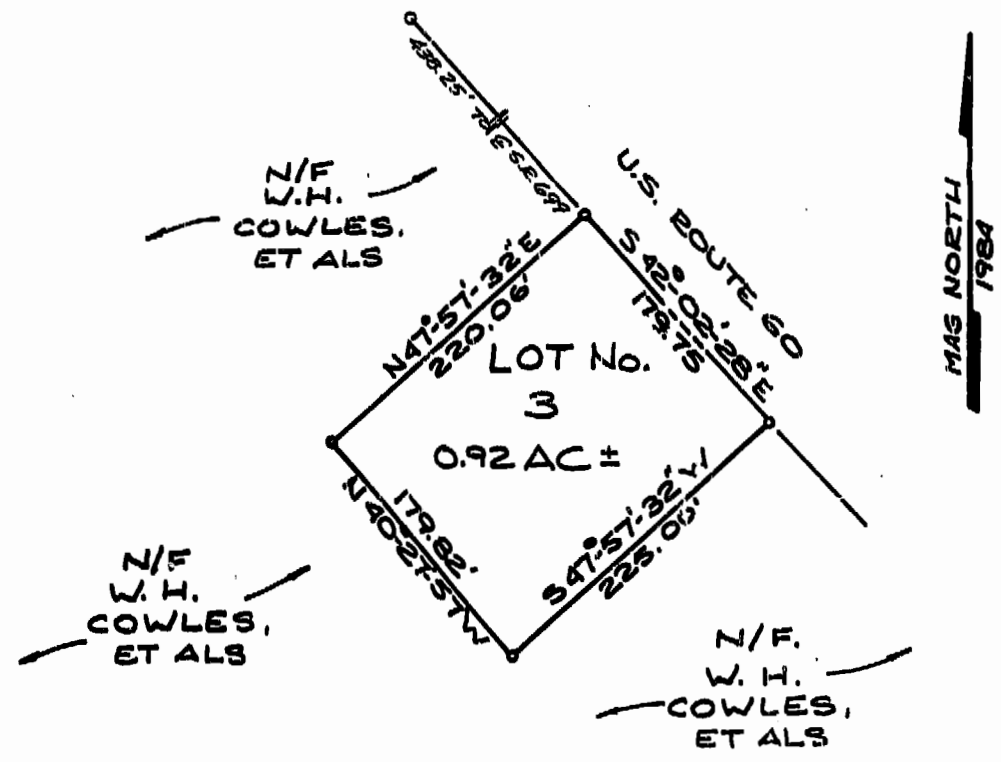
438.25' TO E S.E. 699

N/F
W.H.
COWLES,
ET ALS

U.S. ROUTE 60

S 42°-02'-28" E
179.75'

N47°-57'-32"E
220.06'

LOT No.
3
0.92 AC±

MAG NORTH
1984

179.82'
N 40°-27'-51"W

S47°-57'-32"W
225.00'

N/F
W. H.
COWLES,
ET ALS

N/F.
W. H.
COWLES,
ET ALS